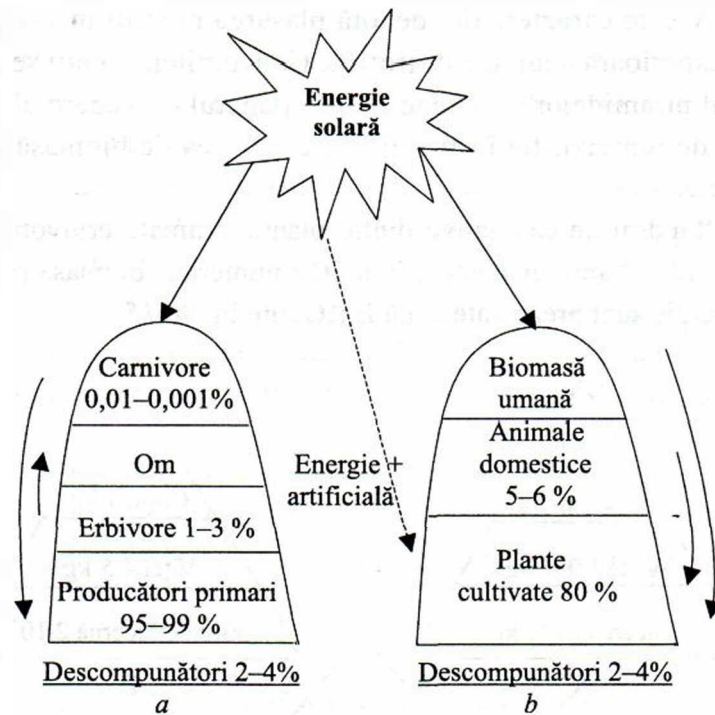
Energie solară

Carnivore 0,01–0,001%

Om

Erbivore 1–3 %

Producători primari 95–99 %

Descompunători 2–4%

a

Energie + artificială

Biomasă umană

Animale domestice 5–6 %

Plante cultivate 80 %

Descompunători 2–4%

b